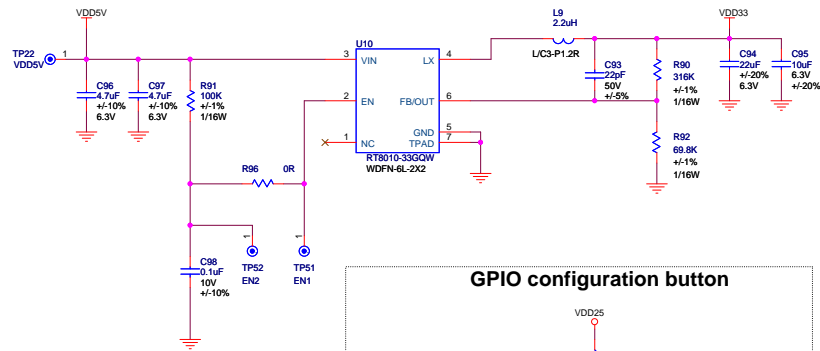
VDD5V
TP22
VDD5V
1
C96
4.7uF
+/-10%
6.3V
C97
4.7uF
+/-10%
6.3V
R91
100K
+/-1%
1/16W
U10
3 VIN
LX 4
2 EN
FB/OUT 6
1 NC
GND 5
TPAD 7
RT8010-33GQW
WDFN-6L-2X2
L9
2.2uH
L/C3-P1.2R
VDD33
C93
22pF
50V
+/-5%
R90
316K
+/-1%
1/16W
C94
22uF
+/-20%
6.3V
C95
10uF
6.3V
+/-20%
R92
69.8K
+/-1%
1/16W
R96
0R
C98
0.1uF
10V
+/-10%
1
TP52
EN2
1
TP51
EN1
GPIO configuration button
VDD25